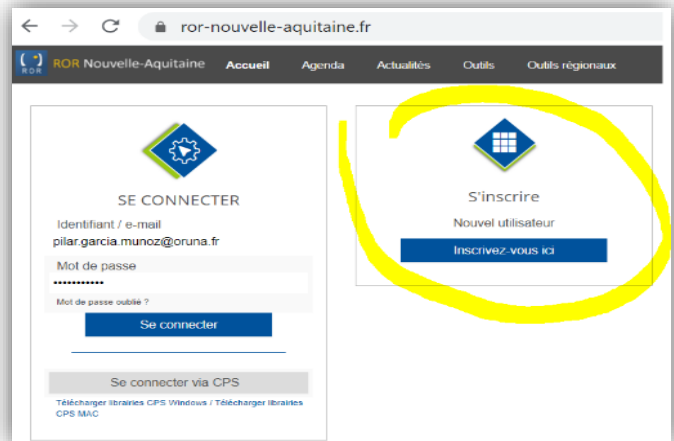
ror-nouvelle-aquitaine.fr

ROR

ROR Nouvelle-Aquitaine Accueil Agenda Actualités Outils Outils régionaux

SE CONNECTER

Identifiant / e-mail
pilar.garcia.munoz@oruna.fr

Mot de passe
••••••••••••

Mot de passe oublié ?

Se connecter

Se connecter via CPS

Télécharger librairies CPS Windows / Télécharger librairies CPS MAC

S'inscrire

Nouvel utilisateur

Inscrivez-vous ici